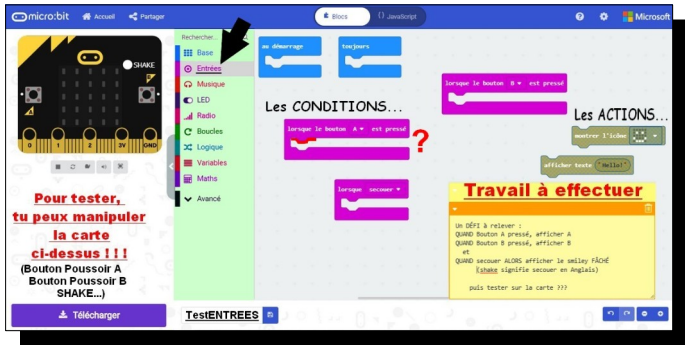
micro:bit Accueil Partager

Blocs JavaScript

Microsoft

SHAKE

0 1 2 3V GND

Pour tester, tu peux manipuler la carte ci-dessus ! ! !

(Bouton Poussoir A Bouton Poussoir B SHAKE...)

Télécharger

Rechercher...

Base

Entrées

Musique

LED

Radio

Boucles

Logique

Variables

Maths

Avancé

au démarrage

toujours

lorsque le bouton B est pressé

Les CONDITIONS...

Les ACTIONS...

lorsque le bouton A est pressé

?

montrer l'icône

afficher texte "Hello!"

lorsque secouer

Travail à effectuer

Un DÉFI à relever :
QUAND Bouton A pressé, afficher A
QUAND Bouton B pressé, afficher B
et
QUAND secouer ALORS afficher le smiley FÂCHÉ
(shake signifie secouer en Anglais)

puis tester sur la carte ???

TestENTREES